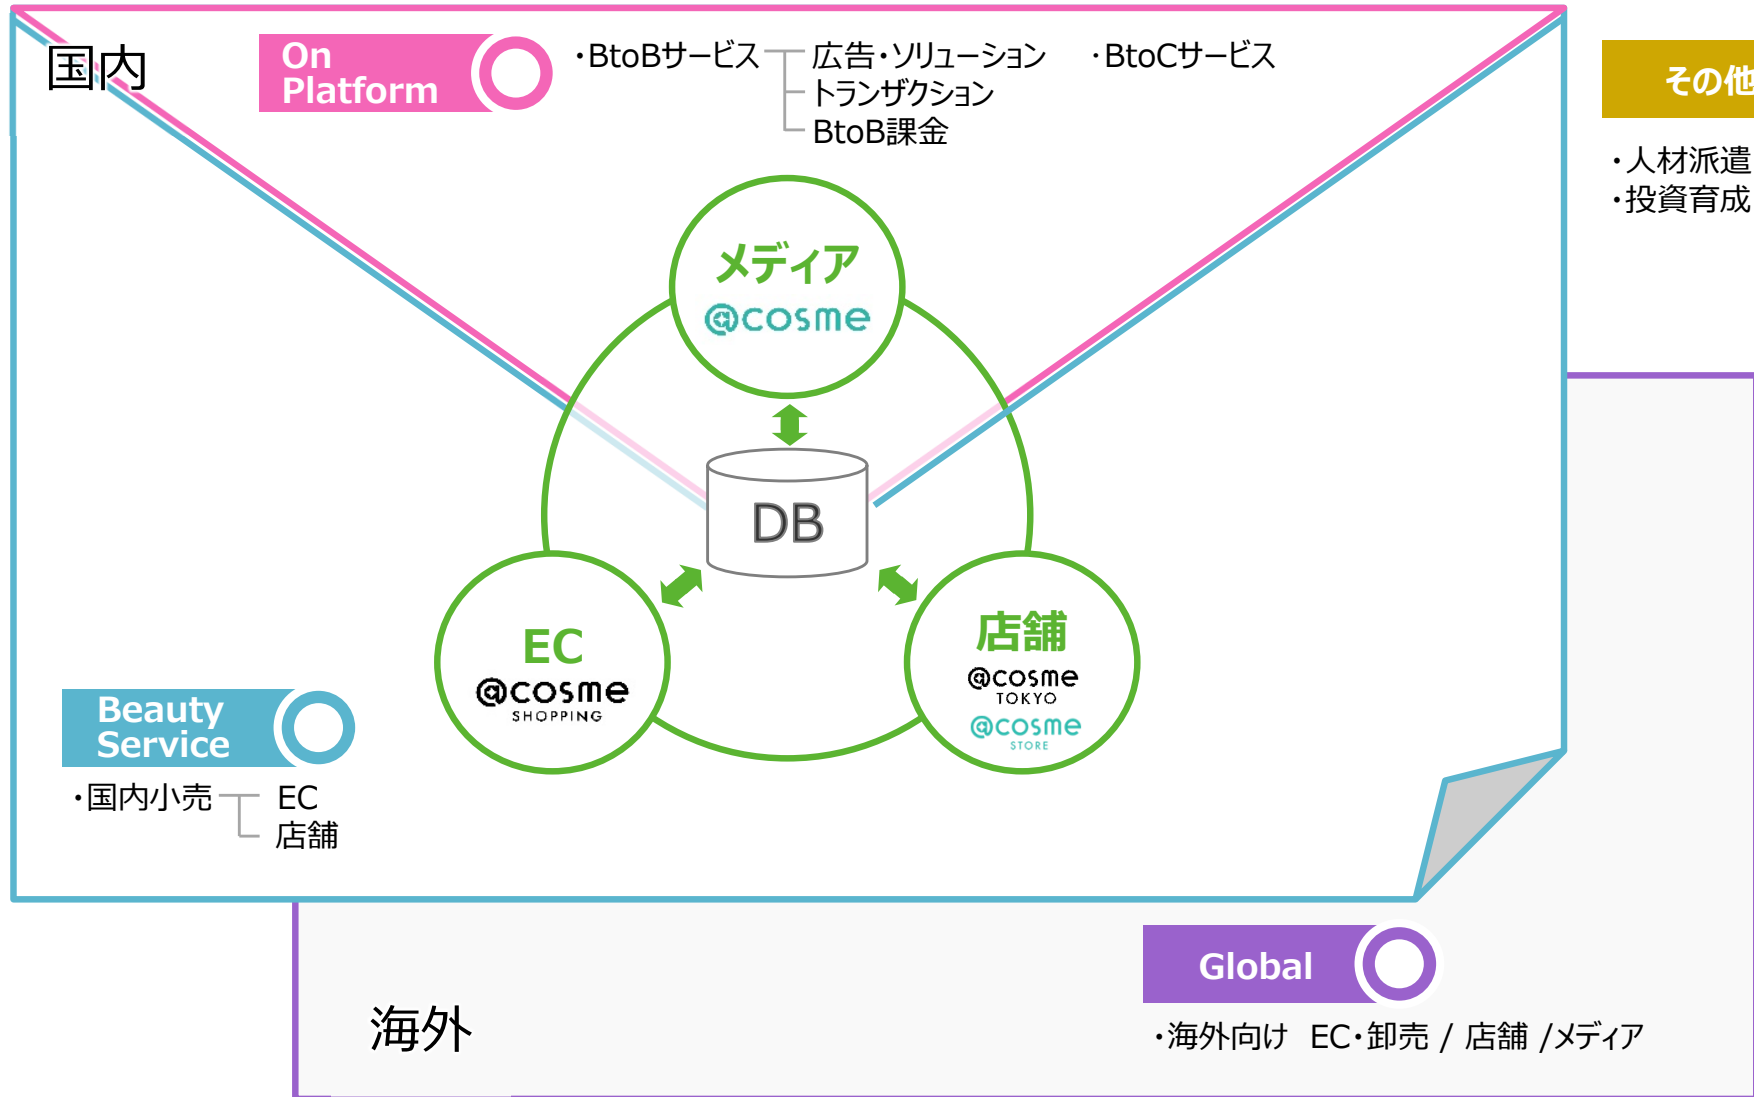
国内

On Platform

・BtoBサービス
広告・ソリューション
トランザクション
BtoB課金

・BtoCサービス

その他

・人材派遣
・投資育成

メディア
@cosme

DB

EC
@cosme
SHOPPING

店舗
@cosme
TOKYO
@cosme
STORE

Beauty Service

・国内小売
EC
店舗

Global

・海外向け EC・卸売 / 店舗 /メディア

海外